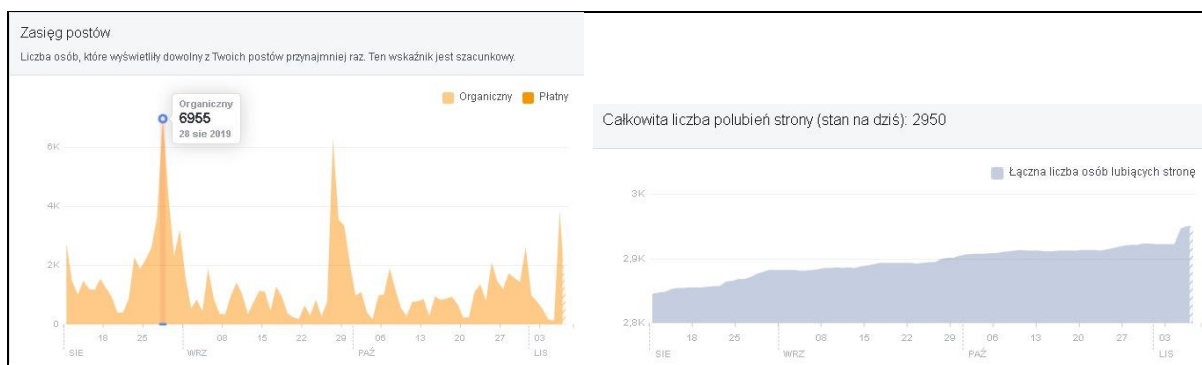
Zasięg postów

Liczba osób, które wyświetliły dowolny z Twoich postów przynajmniej raz. Ten wskaźnik jest szacunkowy.

Organiczny
6955
28 sie 2019

Organiczny Płatny

6K
4K
2K
0

18 25 08 15 22 29 06 13 20 27 03
SIE WRZ PAŹ LIS

Całkowita liczba polubień strony (stan na dziś): 2950

Łączna liczba osób lubiących stronę

3K
2,9K
2,8K

18 25 08 15 22 29 06 13 20 27 03
SIE WRZ PAŹ LIS